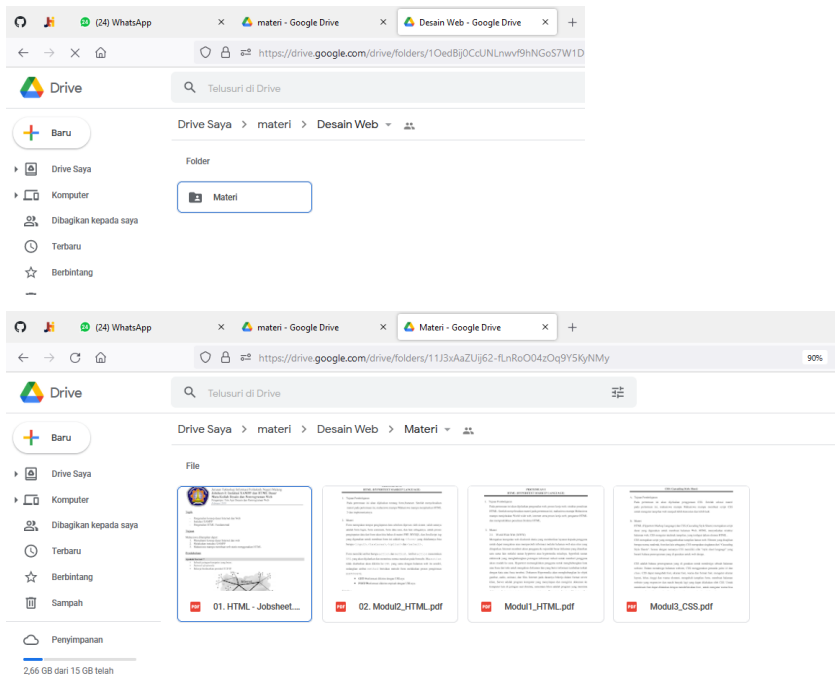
(24) WhatsApp
materi - Google Drive
Desain Web - Google Drive
https://drive.google.com/drive/folders/1OedBij0CcUNLnwvf9hNGoS7W1D

Drive
Telusuri di Drive
Baru
Drive Saya
Komputer
Dibagikan kepada saya
Terbaru
Berbintang

Drive Saya > materi > Desain Web >
Folder
Materi

(24) WhatsApp
materi - Google Drive
Materi - Google Drive
https://drive.google.com/drive/folders/11J3xAaZUij62-fLnRoO04zOq9Y5KyNMy
90%

Drive
Telusuri di Drive
Baru
Drive Saya
Komputer
Dibagikan kepada saya
Terbaru
Berbintang
Sampah
Penyimpanan
2,66 GB dari 15 GB telah

Drive Saya > materi > Desain Web > Materi
File
PDF 01. HTML - Jobsheet....
PDF 02. Modul2_HTML.pdf
PDF Modul1_HTML.pdf
PDF Modul3_CSS.pdf